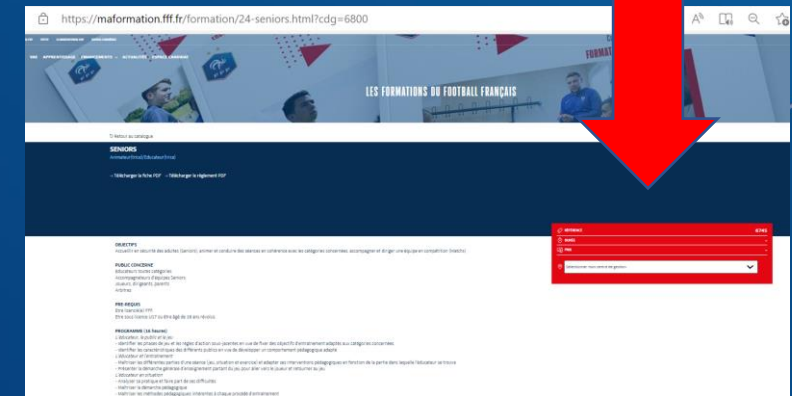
https://maformation.fff.fr/formation/24-seniors.html?cdg=6800

LES FORMATIONS DU FOOTBALL FRANÇAIS

Retour au catalogue

SENIORS

Animateur/Educateur

Télécharger la fiche PDF   Télécharger le règlement PDF

OBJECTIFS
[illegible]

PUBLIC CONCERNE
Educateurs toutes catégories
Accompagnateurs d'équipes Seniors
Joueurs, dirigeants, parents
Arbitres

PRE-REQUIS
Etre licencié(e) FFF
Etre sous licence U17 ou être âgé de 16 ans révolus

PROGRAMME (16 heures)
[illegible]

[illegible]

Sélectionner mon centre de gestion